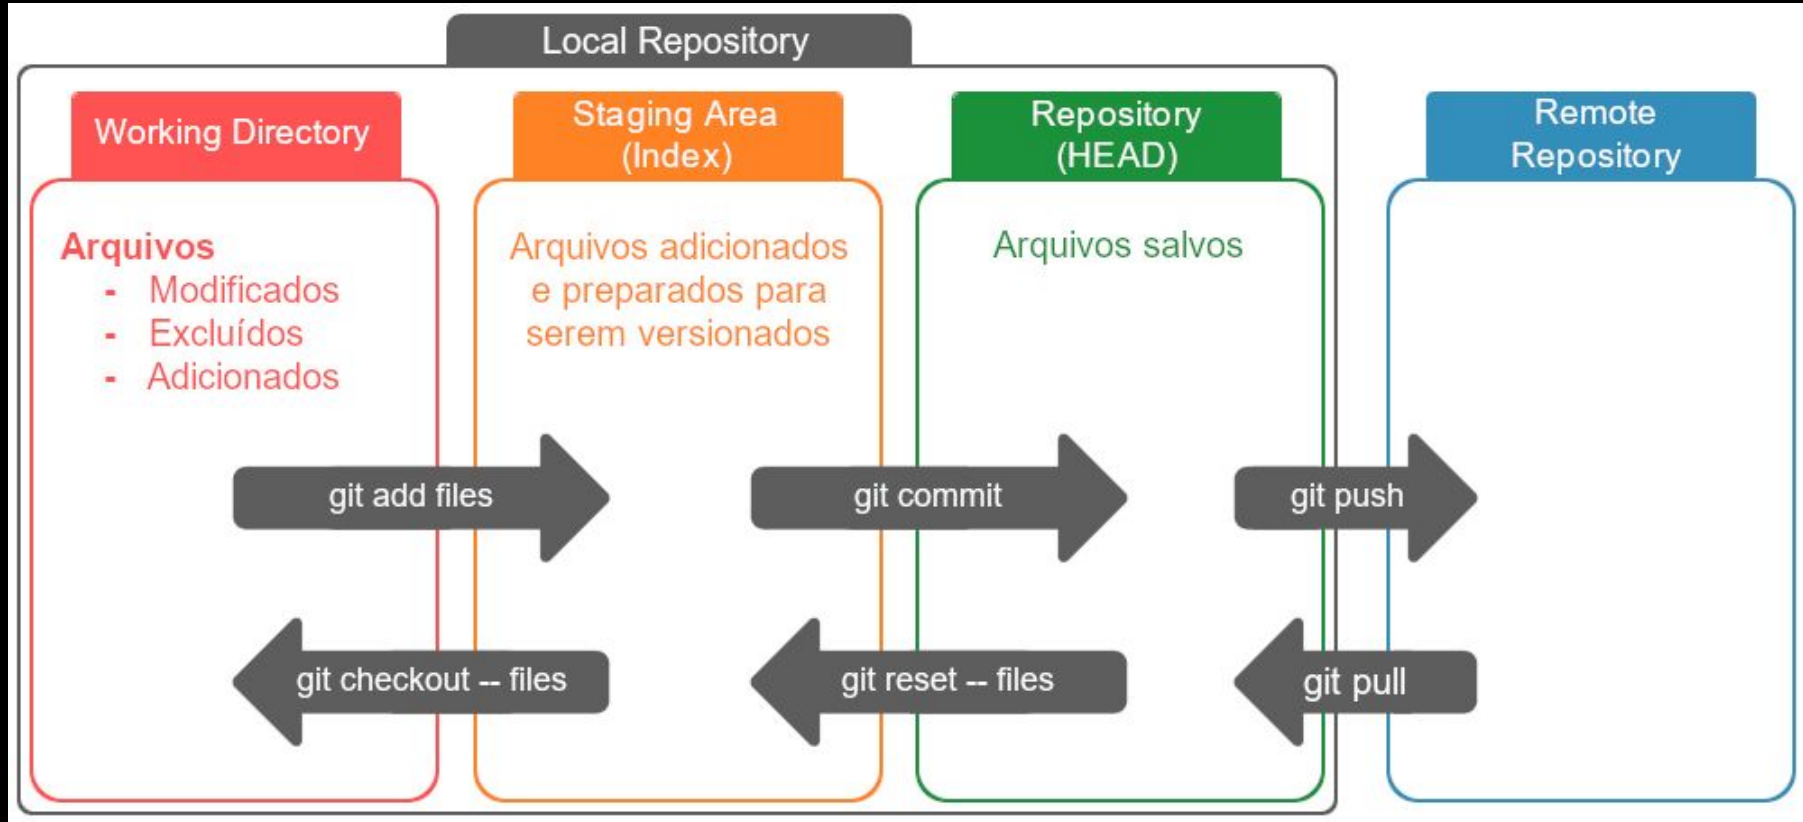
Local Repository

Working Directory

Arquivos
- Modificados
- Excluídos
- Adicionados

Staging Area (Index)

Arquivos adicionados e preparados para serem versionados

Repository (HEAD)

Arquivos salvos

Remote Repository

git add files

git commit

git push

git checkout -- files

git reset -- files

git pull